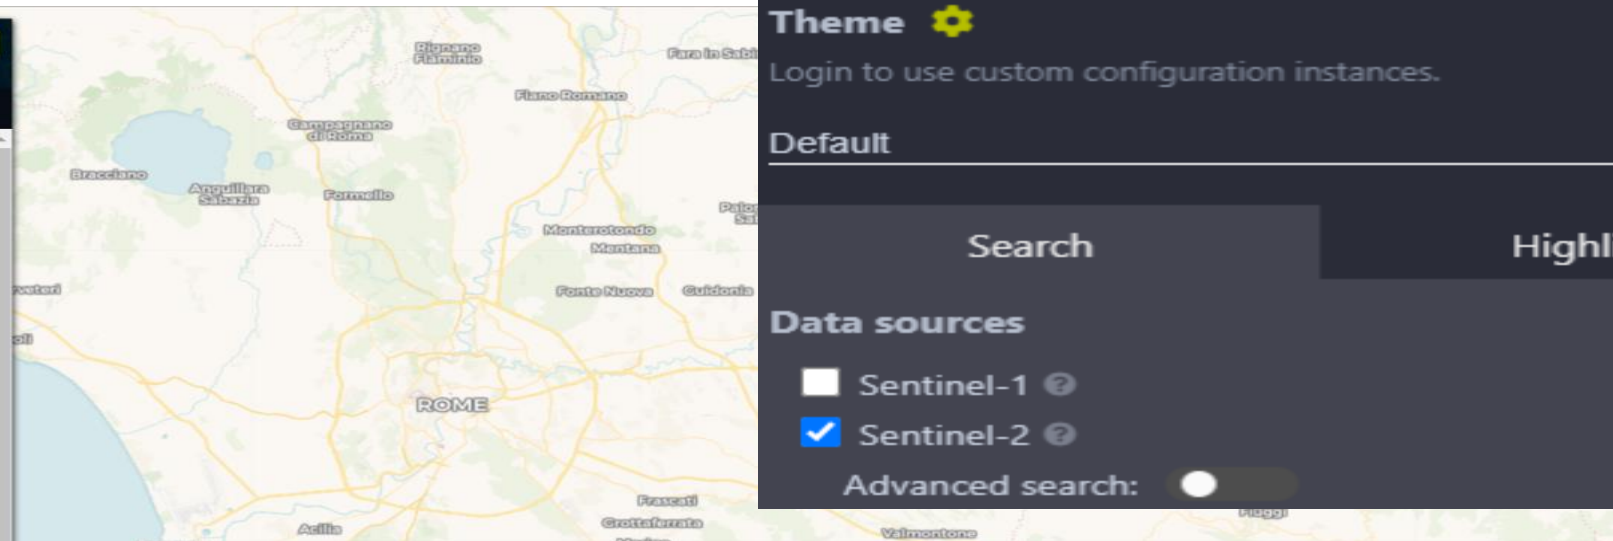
Rignano Flaminio
Fara in Sabi
Fiano Romano
Campagnano di Roma
Bracciano
Anguillara Sabazia
Formello
Palo Sa
Monterotondo
Mentana
rveteri
Fonte Nuova
Guidonia
oli
ROME
Frascati
Grottaferrata
Acilia
Valmontone

Theme

Login to use custom configuration instances.

Default

Search

Highl

Data sources

Sentinel-1

Sentinel-2

Advanced search: